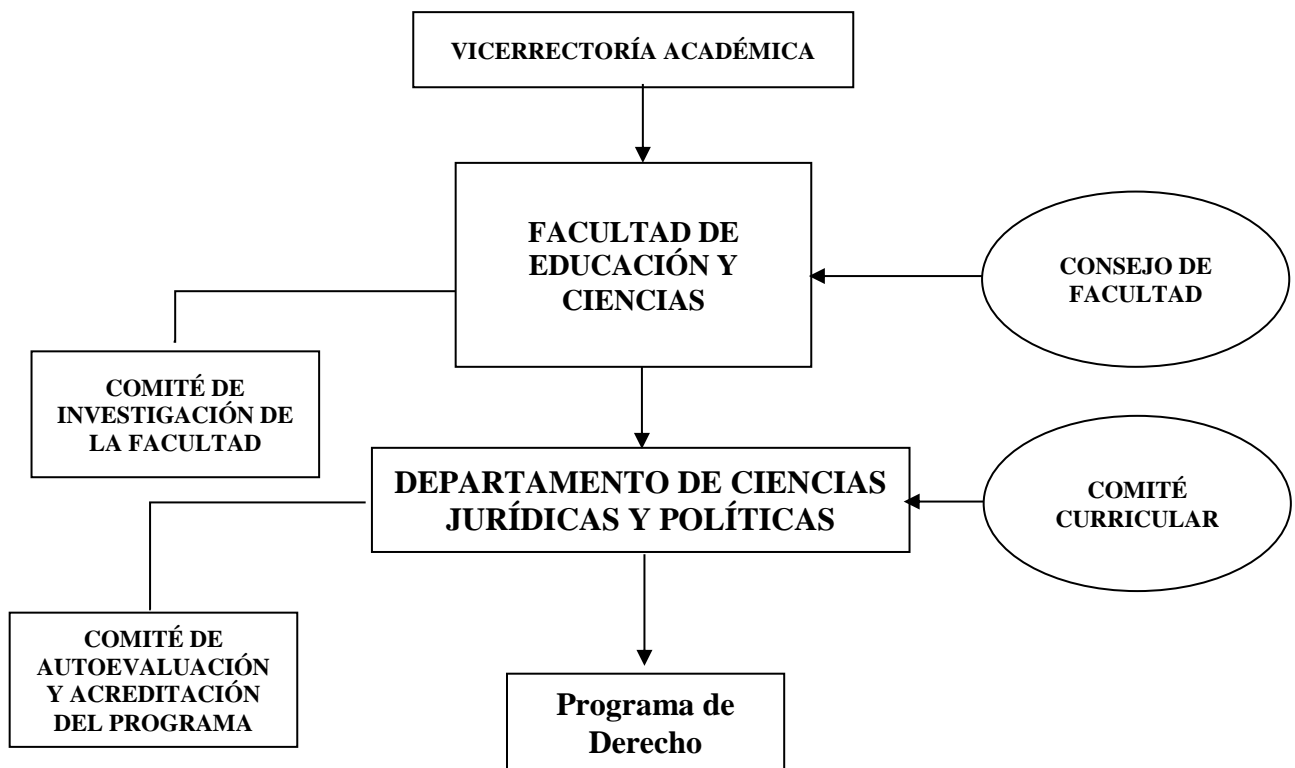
VICERRECTORÍA ACADÉMICA

FACULTAD DE EDUCACIÓN Y CIENCIAS

CONSEJO DE FACULTAD

COMITÉ DE INVESTIGACIÓN DE LA FACULTAD

DEPARTAMENTO DE CIENCIAS JURÍDICAS Y POLÍTICAS

COMITÉ CURRICULAR

COMITÉ DE AUTOEVALUACIÓN Y ACREDITACIÓN DEL PROGRAMA

Programa de Derecho